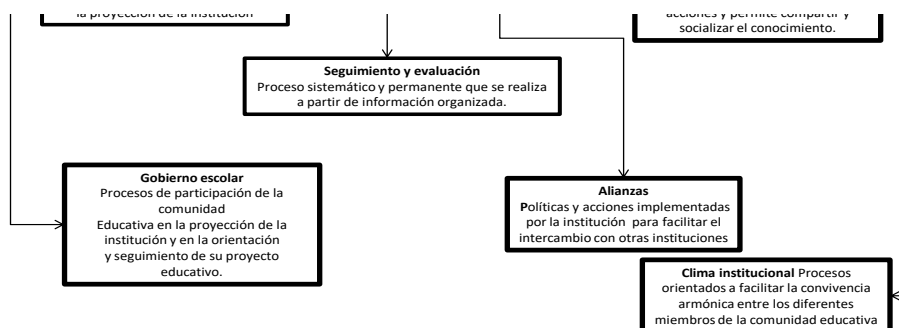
la proyección de la institución

acciones y permite compartir y socializar el conocimiento.

**Seguimiento y evaluación**
Proceso sistemático y permanente que se realiza a partir de información organizada.

**Gobierno escolar**
Procesos de participación de la comunidad
Educativa en la proyección de la institución y en la orientación y seguimiento de su proyecto educativo.

**Alianzas**
Políticas y acciones implementadas por la institución para facilitar el intercambio con otras instituciones

**Clima institucional** Procesos orientados a facilitar la convivencia armónica entre los diferentes miembros de la comunidad educativa